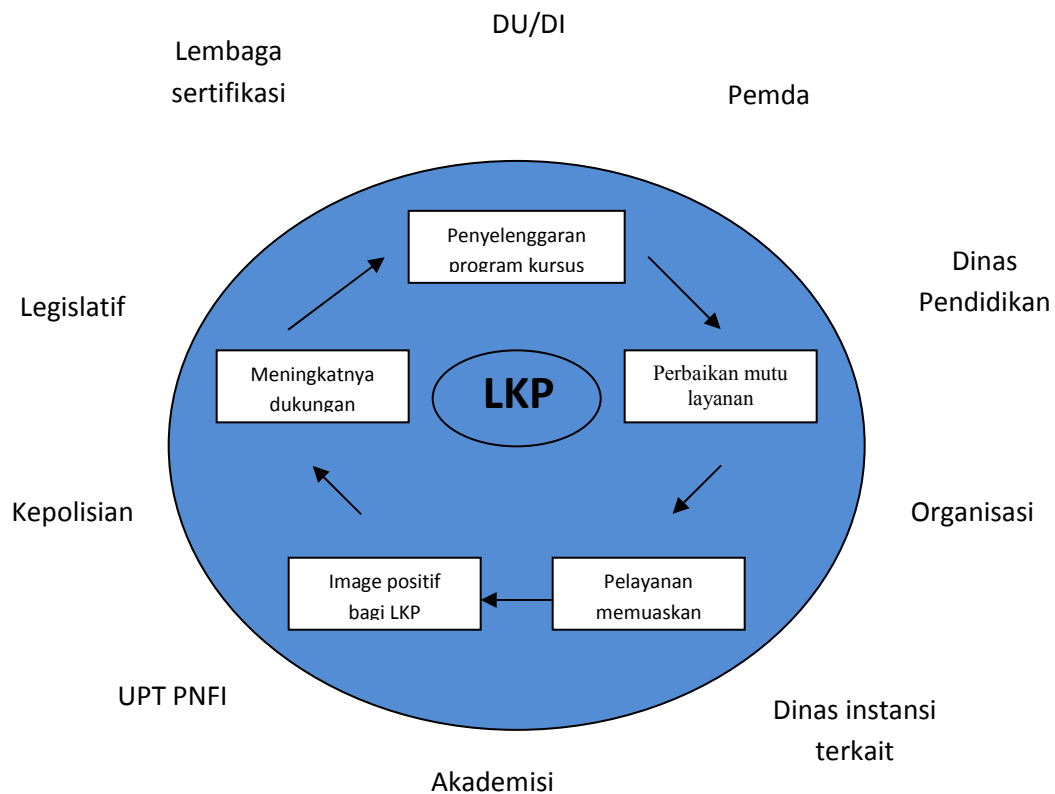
DU/DI

Lembaga sertifikasi

Pemda

Dinas Pendidikan

Legislatif

Penyelenggaran program kursus

Perbaikan mutu layanan

LKP

Meningkatnya dukungan

Kepolisian

Organisasi

Image positif bagi LKP

Pelayanan memuaskan

UPT PNFI

Dinas instansi terkait

Akademisi